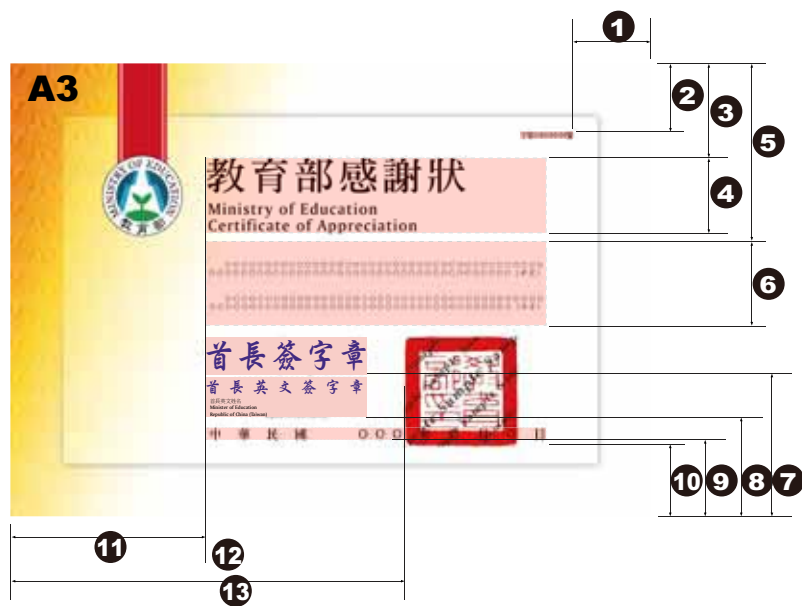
A3

MINISTRY OF EDUCATION

教育部

教育部感謝狀
Ministry of Education
Certificate of Appreciation

首長簽字章
首長英文簽字章
首長英文姓名
Minister of Education
Republic of China (Taiwan)

中華民國 ○○○年 ○ 月 ○ 日

1
2
3
4
5
6
7
8
9
10
11
12
13